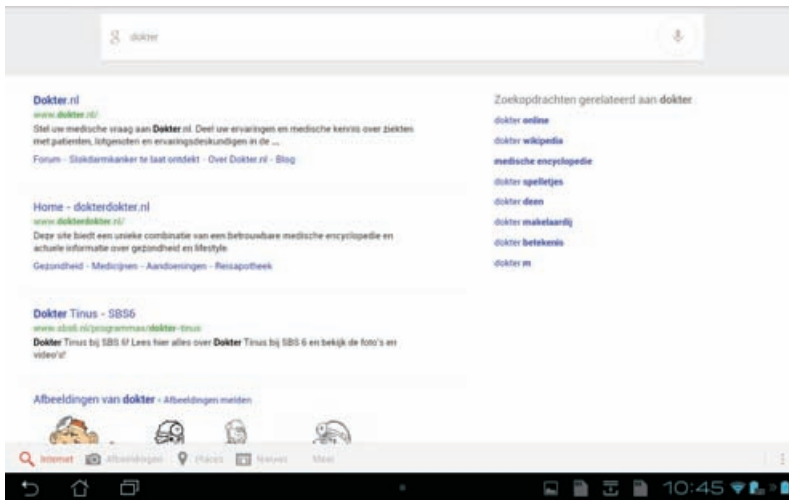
dokter

Dokter.nl
www.dokter.nl/
Stel uw medische vraag aan Dokter.nl. Deel uw ervaringen en medische kennis over ziekten met patienten, lotgenoten en ervaringsdeskundigen in de ...
Forum - Slokdarmkanker te laat ontdekt - Over Dokter.nl - Blog

Home - dokterdokter.nl
www.dokterdokter.nl/
Deze site biedt een unieke combinatie van een betrouwbare medische encyclopedie en actuele informatie over gezondheid en lifestyle.
Gezondheid - Medicijnen - Aandoeningen - Reisapotheek

Dokter Tinus - SBS6
www.sbs6.nl/programmas/dokter-tinus
Dokter Tinus bij SBS 6! Lees hier alles over Dokter Tinus bij SBS 6 en bekijk de foto's en video's!

Afbeeldingen van dokter - Afbeeldingen melden

Zoekopdrachten gerelateerd aan dokter
dokter online
dokter wikipedia
medische encyclopedie
dokter spelletjes
dokter deen
dokter makelaardij
dokter betekenis
dokter m

Internet Afbeeldingen Places Nieuws Meer

10:45